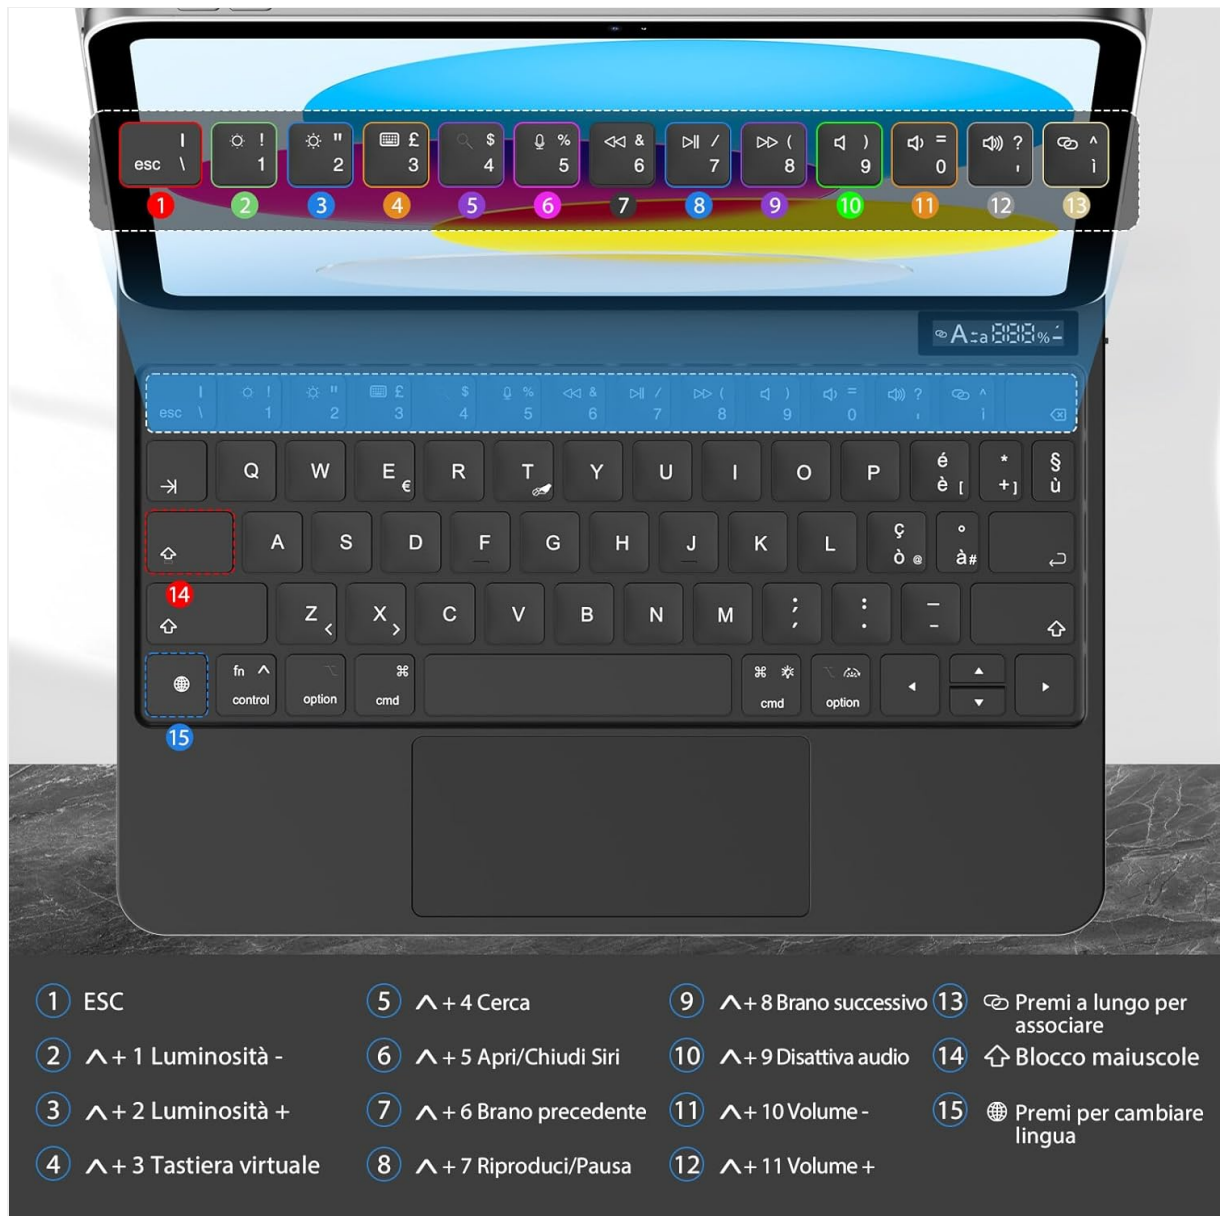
esc | \ | ! 1 | " 2 | £ 3 | $ 4 | % 5 | & 6 | / 7 | ( 8 | ) 9 | = 0 | ? ' | ^ ì

1 2 3 4 5 6 7 8 9 10 11 12 13

A:a 888%

esc \ ! 1 " 2 £ 3 $ 4 % 5 & 6 / 7 ( 8 ) 9 = 0 ? ' ^ ì

Q W E € R T Y U I O P é è [ * + ] § ù

A S D F G H J K L ç ò @ ° à #

14

Z < X > C V B N M ; , : . _ -

fn control option cmd cmd option

15

1 ESC
2 ^ + 1 Luminosità -
3 ^ + 2 Luminosità +
4 ^ + 3 Tastiera virtuale
5 ^ + 4 Cerca
6 ^ + 5 Apri/Chiudi Siri
7 ^ + 6 Brano precedente
8 ^ + 7 Riproduci/Pausa
9 ^ + 8 Brano successivo
10 ^ + 9 Disattiva audio
11 ^ + 10 Volume -
12 ^ + 11 Volume +
13 Premi a lungo per associare
14 Blocco maiuscole
15 Premi per cambiare lingua